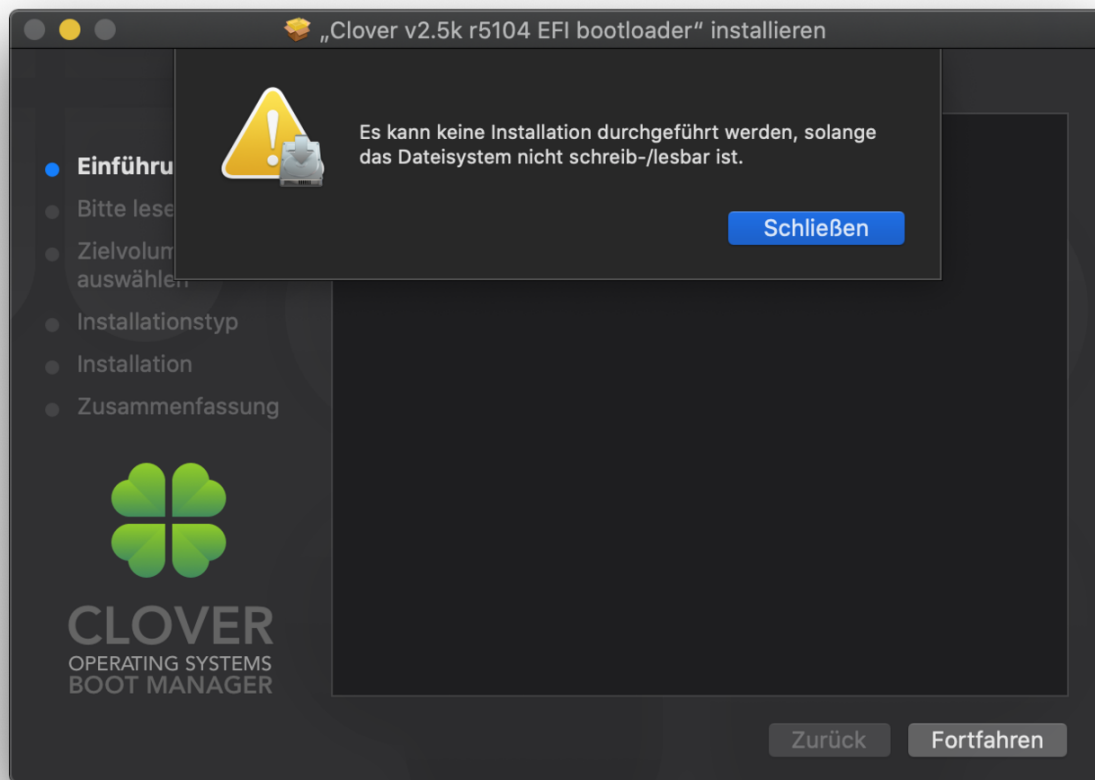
„Clover v2.5k r5104 EFI bootloader“ installieren

Es kann keine Installation durchgeführt werden, solange das Dateisystem nicht schreib-/lesbar ist.

Schließen

Einführu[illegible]
Bitte lese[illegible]
Zielvolum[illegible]
auswählen
Installationstyp
Installation
Zusammenfassung

CLOVER
OPERATING SYSTEMS
BOOT MANAGER

Zurück
Fortfahren